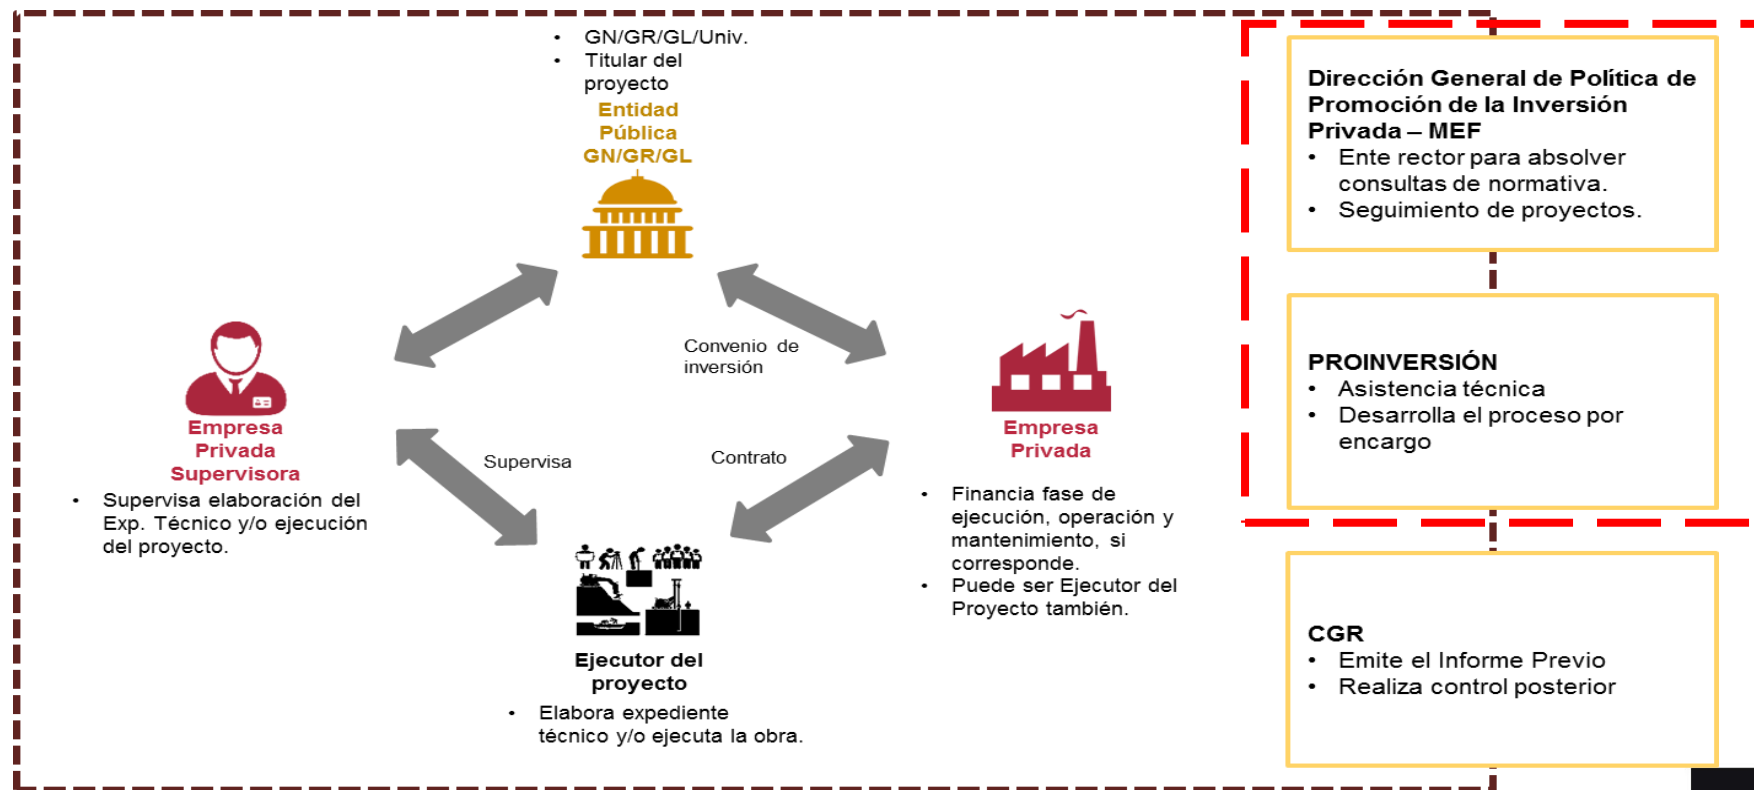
- GN/GR/GL/Univ.
- Titular del proyecto

Entidad Pública GN/GR/GL

Convenio de inversión

Empresa Privada Supervisora
- Supervisa elaboración del Exp. Técnico y/o ejecución del proyecto.

Supervisa

Contrato

Empresa Privada
- Financia fase de ejecución, operación y mantenimiento, si corresponde.
- Puede ser Ejecutor del Proyecto también.

Ejecutor del proyecto
- Elabora expediente técnico y/o ejecuta la obra.

Dirección General de Política de Promoción de la Inversión Privada – MEF
- Ente rector para absolver consultas de normativa.
- Seguimiento de proyectos.

PROINVERSIÓN
- Asistencia técnica
- Desarrolla el proceso por encargo

CGR
- Emite el Informe Previo
- Realiza control posterior